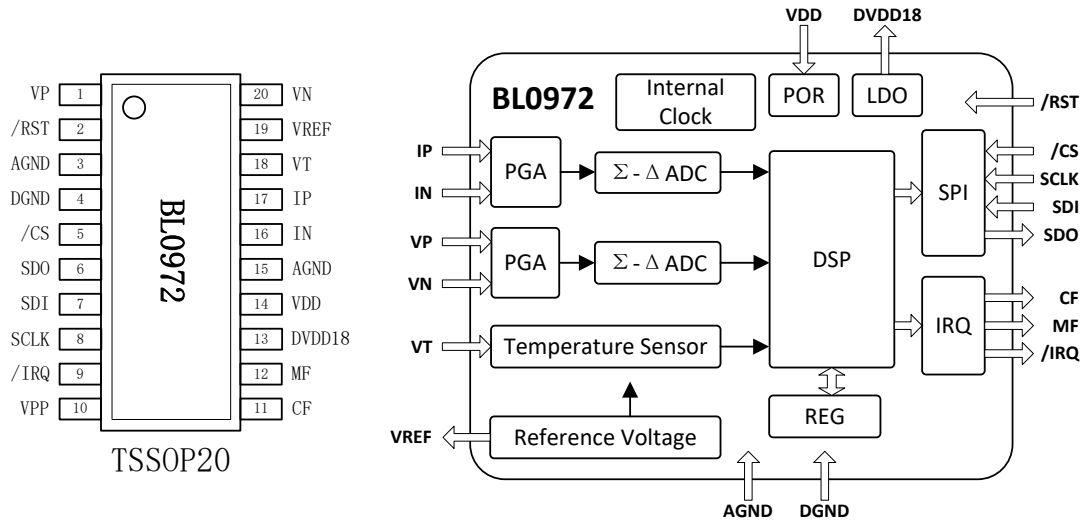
VP 1
/RST 2
AGND 3
DGND 4
/CS 5
SDO 6
SDI 7
SCLK 8
/IRQ 9
VPP 10

BL0972

20 VN
19 VREF
18 VT
17 IP
16 IN
15 AGND
14 VDD
13 DVDD18
12 MF
11 CF

TSSOP20

VDD DVDD18

BL0972

Internal Clock

POR

LDO

/RST

IP

IN

PGA

$\Sigma$ - $\Delta$ ADC

VP

VN

PGA

$\Sigma$ - $\Delta$ ADC

DSP

SPI

/CS

SCLK

SDI

SDO

IRQ

CF

MF

/IRQ

VT

Temperature Sensor

REG

VREF

Reference Voltage

AGND DGND